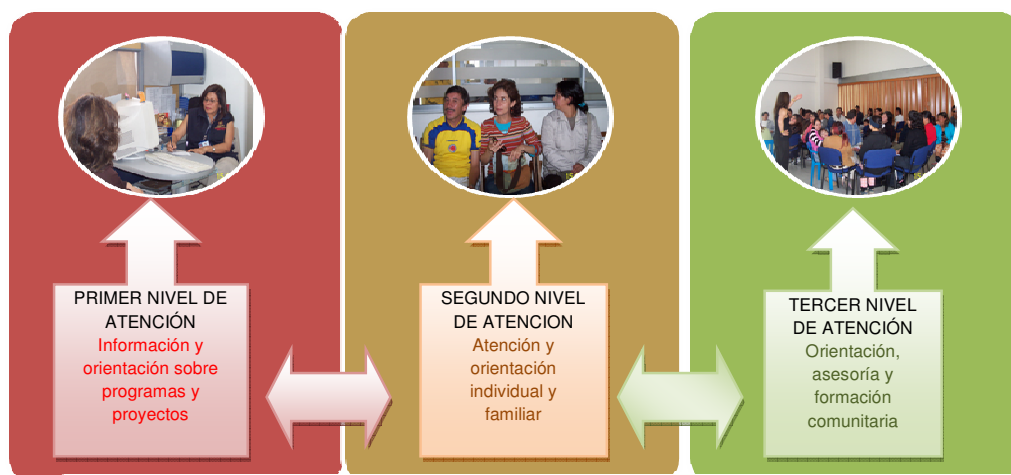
PRIMER NIVEL DE ATENCIÓN
Información y orientación sobre programas y proyectos

SEGUNDO NIVEL DE ATENCION
Atención y orientación individual y familiar

TERCER NIVEL DE ATENCIÓN
Orientación, asesoría y formación comunitaria